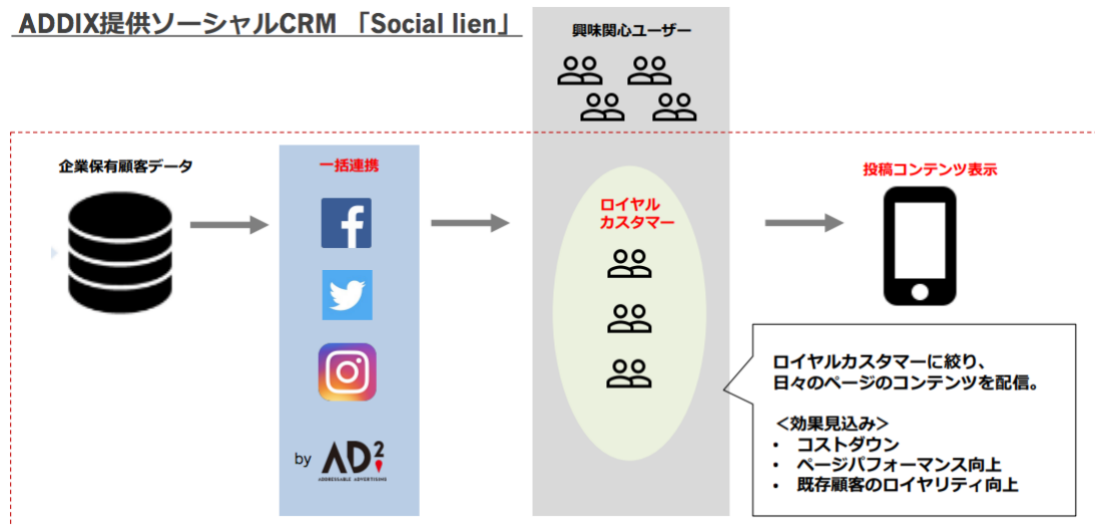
ADDIX提供ソーシャルCRM 「Social lien」

興味関心ユーザー

企業保有顧客データ

一括連携

by AD²
ADDRESSABLE ADVERTISING

ロイヤル
カスタマー

投稿コンテンツ表示

ロイヤルカスタマーに絞り、
日々のページのコンテンツを配信。

＜効果見込み＞
• コストダウン
• ページパフォーマンス向上
• 既存顧客のロイヤリティ向上